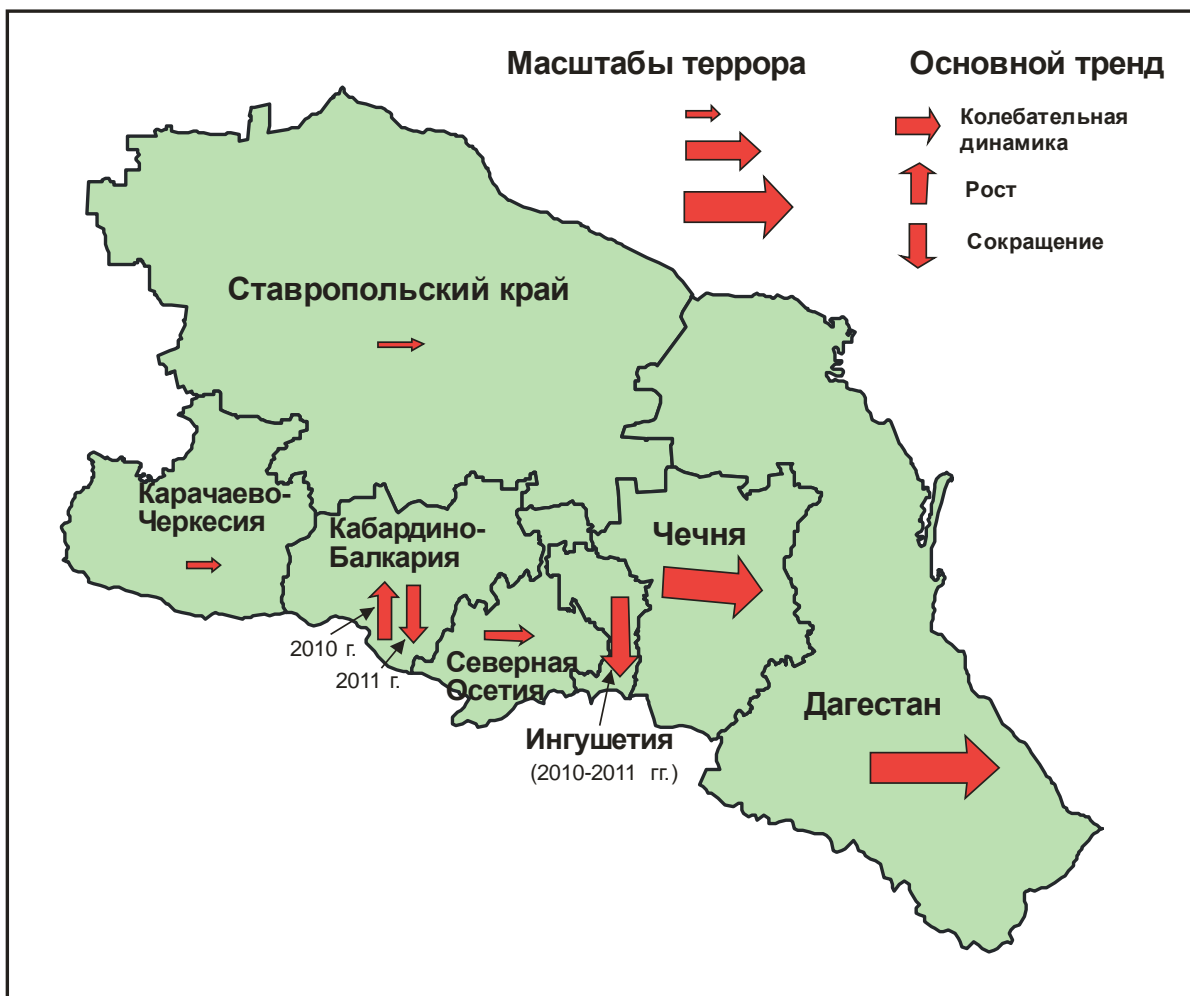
Масштабы террора

Основной тренд

Колебательная динамика

Рост

Сокращение

Ставропольский край

Карачаево-Черкесия

Кабардино-Балкария

2010 г.

2011 г.

Северная Осетия

Чечня

Ингушетия
(2010-2011 гг.)

Дагестан